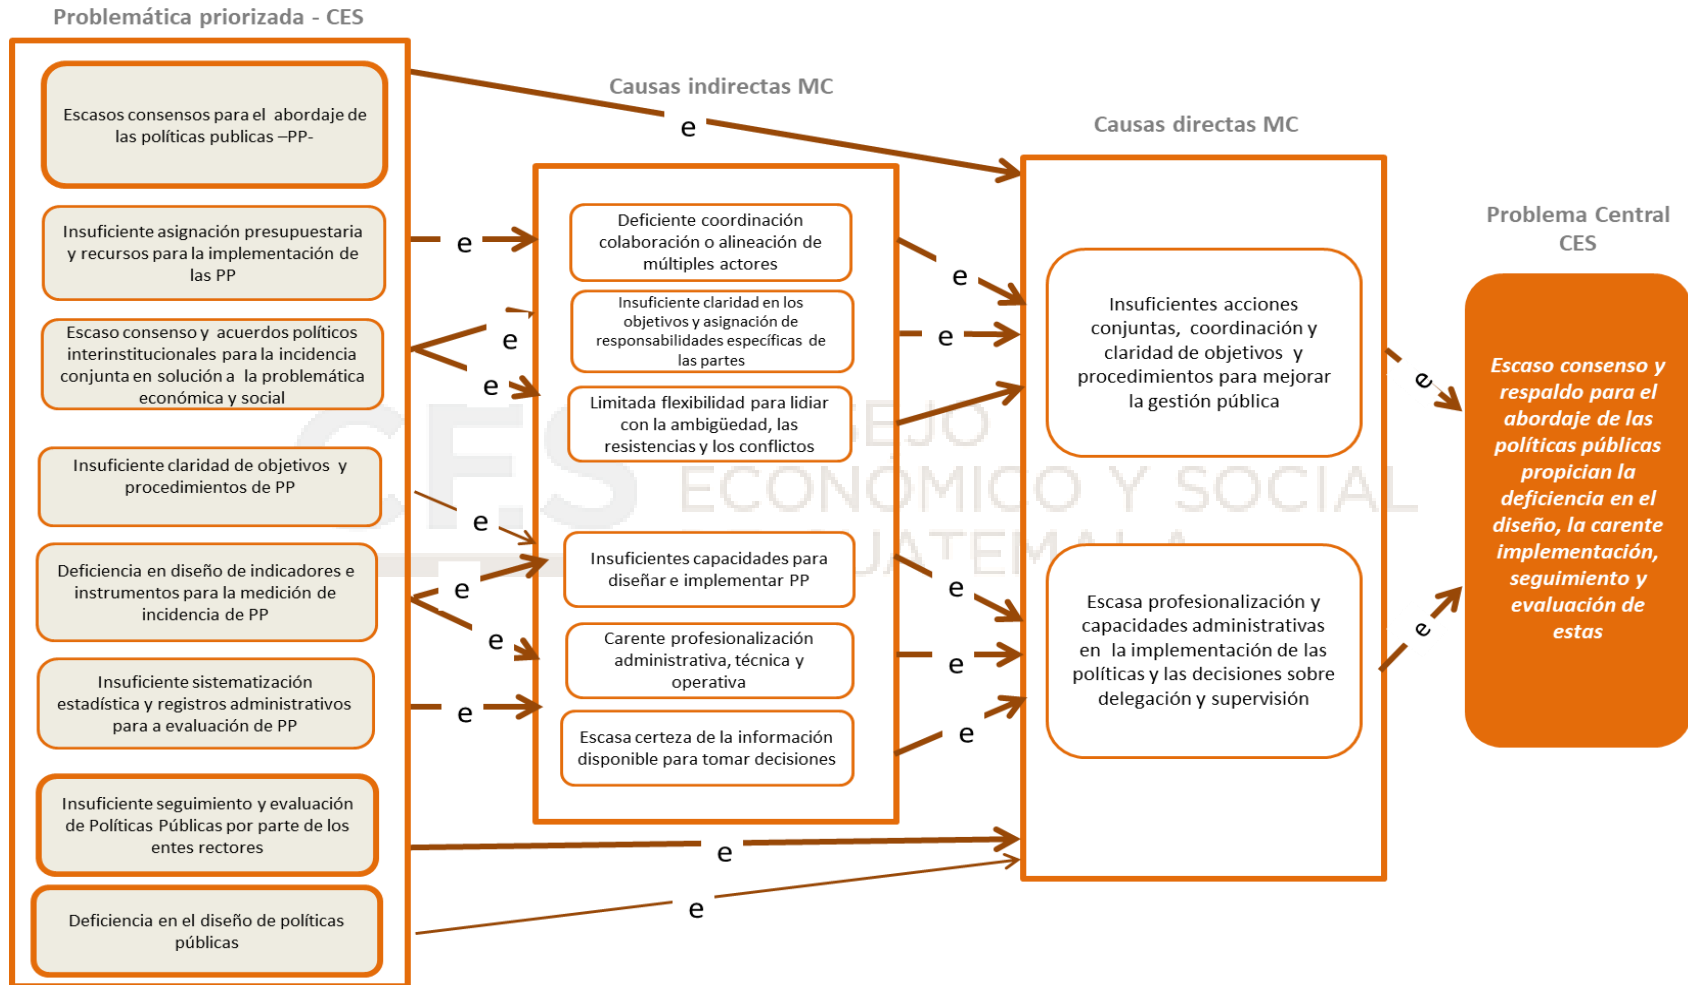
Problemática priorizada - CES

Escasos consensos para el abordaje de las políticas publicas –PP-

Insuficiente asignación presupuestaria y recursos para la implementación de las PP

Escaso consenso y acuerdos políticos interinstitucionales para la incidencia conjunta en solución a la problemática económica y social

Insuficiente claridad de objetivos y procedimientos de PP

Deficiencia en diseño de indicadores e instrumentos para la medición de incidencia de PP

Insuficiente sistematización estadística y registros administrativos para a evaluación de PP

Insuficiente seguimiento y evaluación de Políticas Públicas por parte de los entes rectores

Deficiencia en el diseño de políticas públicas

Causas indirectas MC

Deficiente coordinación colaboración o alineación de múltiples actores

Insuficiente claridad en los objetivos y asignación de responsabilidades específicas de las partes

Limitada flexibilidad para lidiar con la ambigüedad, las resistencias y los conflictos

Insuficientes capacidades para diseñar e implementar PP

Carente profesionalización administrativa, técnica y operativa

Escasa certeza de la información disponible para tomar decisiones

Causas directas MC

Insuficientes acciones conjuntas, coordinación y claridad de objetivos y procedimientos para mejorar la gestión pública

Escasa profesionalización y capacidades administrativas en la implementación de las políticas y las decisiones sobre delegación y supervisión

Problema Central CES

Escaso consenso y respaldo para el abordaje de las políticas públicas propician la deficiencia en el diseño, la carente implementación, seguimiento y evaluación de estas

e e e e e e e e e e e e e e e e e

CES CONSEJO ECONÓMICO Y SOCIAL GUATEMALA